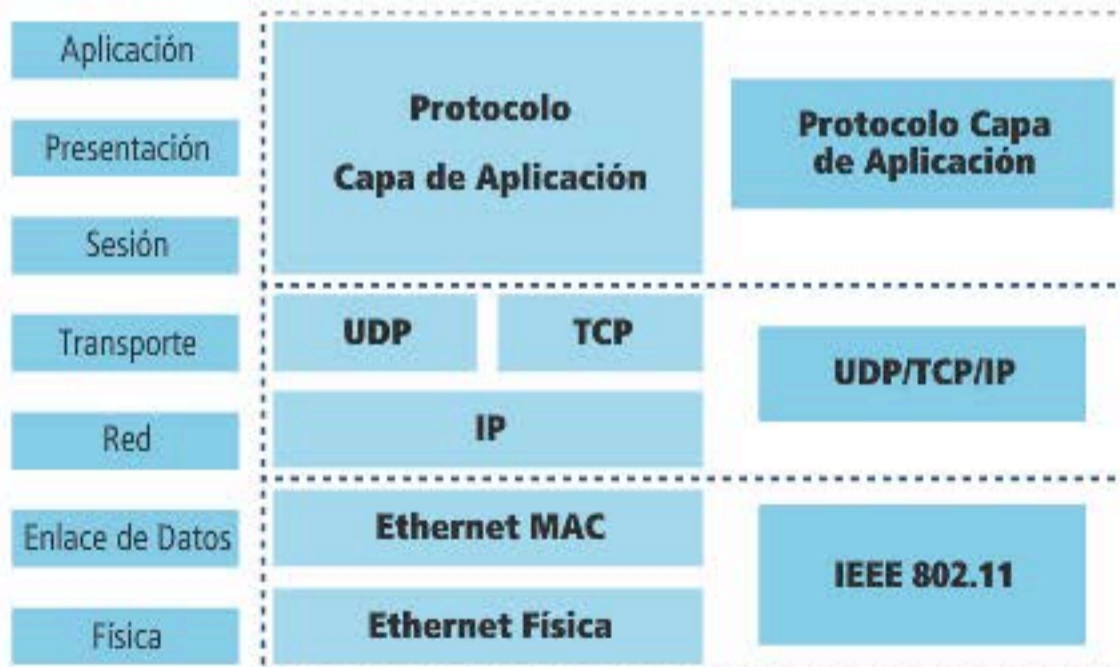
Aplicación

Presentación

Sesión

Transporte

Red

Enlace de Datos

Física

Protocolo Capa de Aplicación

Protocolo Capa de Aplicación

UDP

TCP

IP

UDP/TCP/IP

Ethernet MAC

Ethernet Física

IEEE 802.11